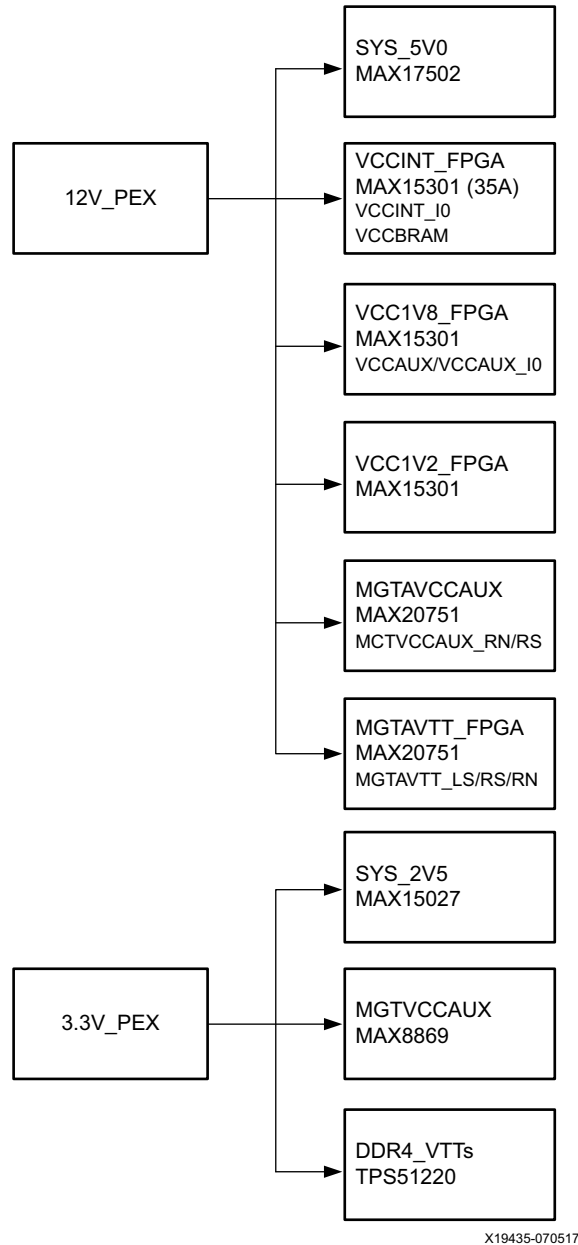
12V_PEX

SYS_5V0
MAX17502

VCCINT_FPGA
MAX15301 (35A)
VCCINT_I0
VCCBRAM

VCC1V8_FPGA
MAX15301
VCCAUX/VCCAUX_I0

VCC1V2_FPGA
MAX15301

MGTAVCCAUX
MAX20751
MCTVCCAUX_RN/RS

MGTAVTT_FPGA
MAX20751
MGTAVTT_LS/RS/RN

3.3V_PEX

SYS_2V5
MAX15027

MGTVCCAUX
MAX8869

DDR4_VTTs
TPS51220

X19435-070517